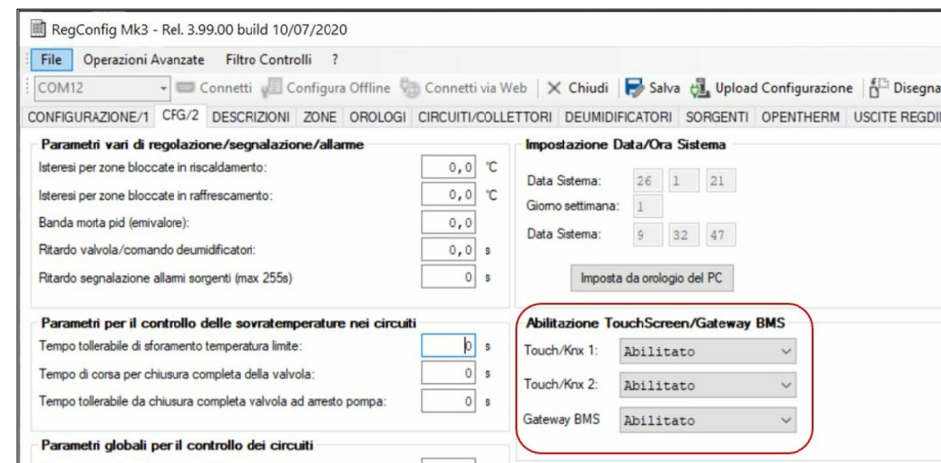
RegConfig Mk3 - Rel. 3.99.00 build 10/07/2020

File | Operazioni Avanzate | Filtro Controlli | ?

COM12 | Connetti | Configura Offline | Connetti via Web | Chiudi | Salva | Upload Configurazione | Disegna

CONFIGURAZIONE/1 | CFG/2 | DESCRIZIONI | ZONE | OROLOGI | CIRCUITI/COLLETTORI | DEUMIDIFICATORI | SORGENTI | OPENTHERM | USCITE REGDI

Parametri vari di regolazione/segnalazione/allarme

Isteresi per zone bloccate in riscaldamento: 0,0 °C

Isteresi per zone bloccate in raffrescamento: 0,0 °C

Banda morta pid (emivalore): 0,0

Ritardo valvola/comando deumidificatori: 0,0 s

Ritardo segnalazione allarmi sorgenti (max 255s) 0 s

Impostazione Data/Ora Sistema

Data Sistema: 26 1 21

Giorno settimana: 1

Data Sistema: 9 32 47

Imposta da orologio del PC

Parametri per il controllo delle sovratemperature nei circuiti

Tempo tollerabile di sforamento temperatura limite: 0 s

Tempo di corsa per chiusura completa della valvola: 0 s

Tempo tollerabile da chiusura completa valvola ad arresto pompa: 0 s

Abilitazione TouchScreen/Gateway BMS

Touch/Knx 1: Abilitato

Touch/Knx 2: Abilitato

Gateway BMS Abilitato

Parametri globali per il controllo dei circuiti